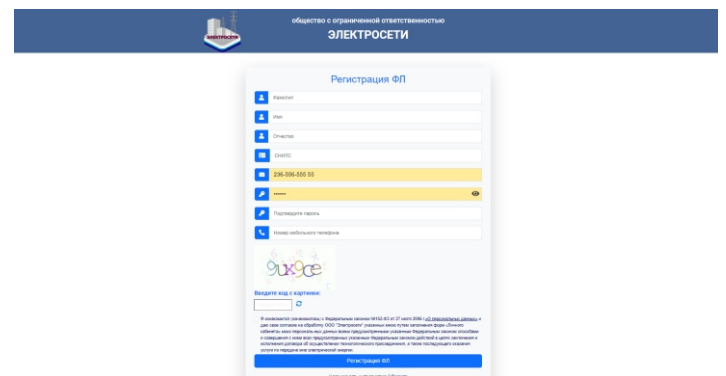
ЭЛЕКТРОСЕТИ

общество с ограниченной ответственностью
ЭЛЕКТРОСЕТИ

Регистрация ФЛ

Фамилия

Имя

Отчество

СНИЛС

236-886-555 55

••••••

Подтвердите пароль

Номер мобильного телефона

9uk9ce

Введите код с картинки:

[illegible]

Регистрация ФЛ

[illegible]